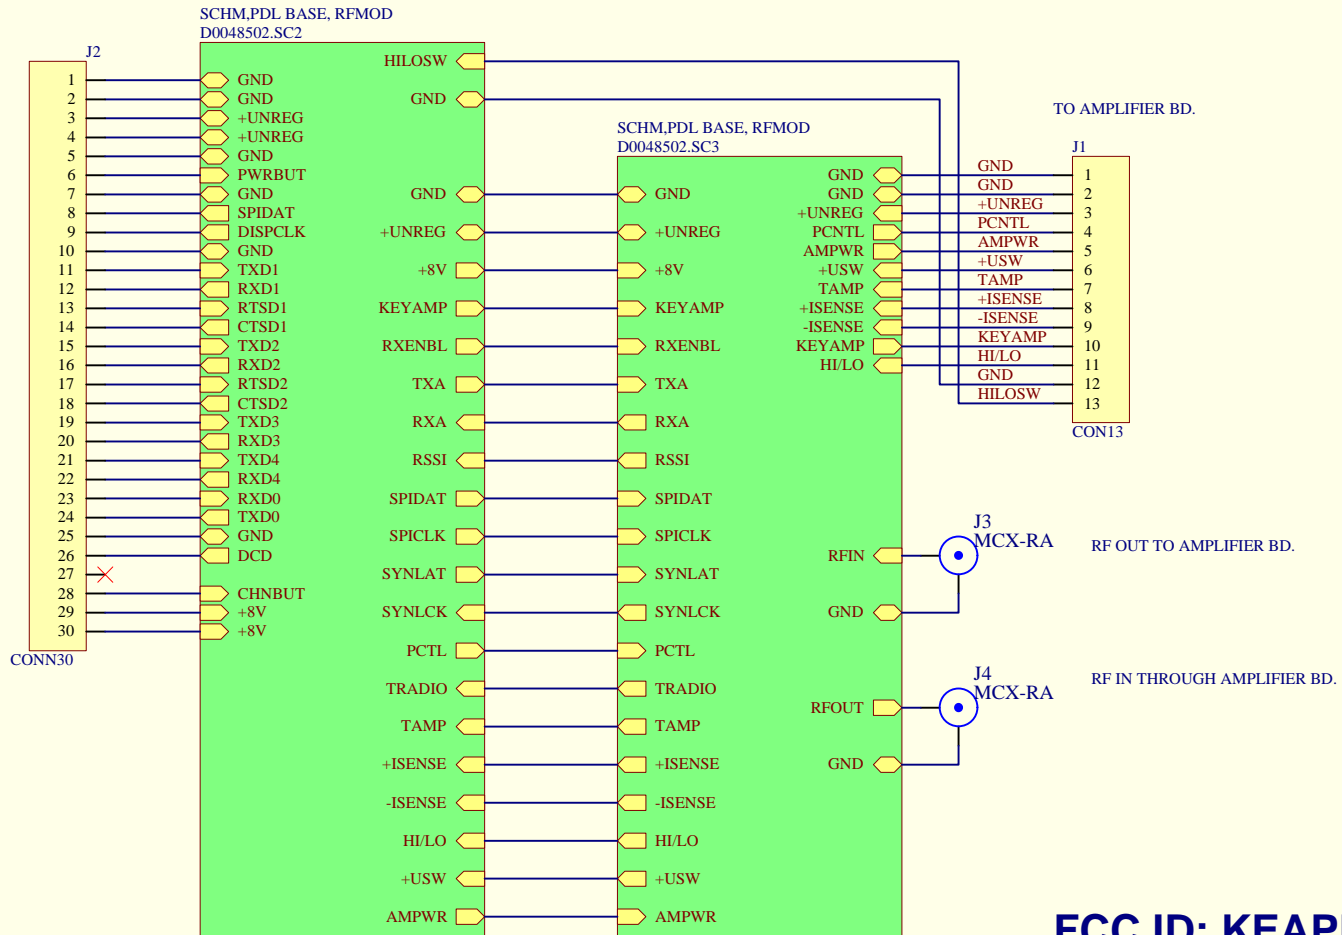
SCHM,PDL BASE, RFMOD
D0048502.SC2

J2

1 GND
2 GND
3 +UNREG
4 +UNREG
5 GND
6 PWRBUT
7 GND
8 SPIDAT
9 DISPCLK
10 GND
11 TXD1
12 RXD1
13 RTSD1
14 CTSD1
15 TXD2
16 RXD2
17 RTSD2
18 CTSD2
19 TXD3
20 RXD3
21 TXD4
22 RXD4
23 RXD0
24 TXD0
25 GND
26 DCD
27
28 CHNBUT
29 +8V
30 +8V
CONN30

HILOSW
GND
GND
+UNREG
+8V
KEYAMP
RXENBL
TXA
RXA
RSSI
SPIDAT
SPICLK
SYNLAT
SYNLCK
PCTL
TRADIO
TAMP
+ISENSE
-ISENSE
HI/LO
+USW
AMPWR

SCHM,PDL BASE, RFMOD
D0048502.SC3

GND
+UNREG
+8V
KEYAMP
RXENBL
TXA
RXA
RSSI
SPIDAT
SPICLK
SYNLAT
SYNLCK
PCTL
TRADIO
TAMP
+ISENSE
-ISENSE
HI/LO
+USW
AMPWR

GND
GND
+UNREG
PCNTL
AMPWR
+USW
TAMP
+ISENSE
-ISENSE
KEYAMP
HI/LO
RFIN
GND
RFOUT
GND

TO AMPLIFIER BD.

J1
GND 1
GND 2
+UNREG 3
PCNTL 4
AMPWR 5
+USW 6
TAMP 7
+ISENSE 8
-ISENSE 9
KEYAMP 10
HI/LO 11
GND 12
HILOSW 13
CON13

J3
MCX-RA
RF OUT TO AMPLIFIER BD.

J4
MCX-RA
RF IN THROUGH AMPLIFIER BD.

FCC ID: KEAP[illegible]